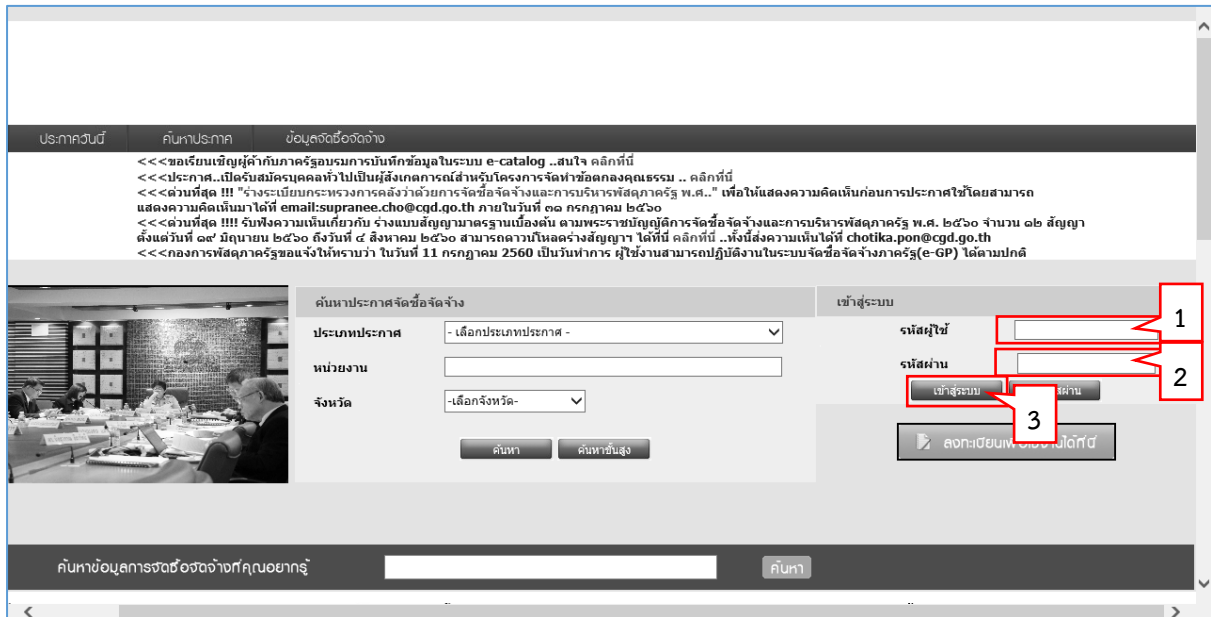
ประกาศวันนี้ ค้นหาประกาศ ข้อมูลจัดซื้อจัดจ้าง

<<<ขอเรียนเชิญผู้ค้ากับภาครัฐอบรมการบันทึกข้อมูลในระบบ e-catalog ..สนใจ คลิกที่นี่
<<<ประกาศ..เปิดรับสมัครบุคคลทั่วไปเป็นผู้สังเกตการณ์สำหรับโครงการจัดทำข้อตกลงคุณธรรม .. คลิกที่นี่
<<<ด่วนที่สุด !!! "ร่างระเบียบกระทรวงการคลังว่าด้วยการจัดซื้อจัดจ้างและการบริหารพัสดุภาครัฐ พ.ศ.." เพื่อให้แสดงความคิดเห็นก่อนการประกาศใช้โดยสามารถแสดงความคิดเห็นมาได้ที่ email:supranee.cho@cgd.go.th ภายในวันที่ ๓๑ กรกฎาคม ๒๕๖๐
<<<ด่วนที่สุด !!!! รับฟังความเห็นเกี่ยวกับ ร่างแบบสัญญามาตรฐานเบื้องต้น ตามพระราชบัญญัติการจัดซื้อจัดจ้างและการบริหารพัสดุภาครัฐ พ.ศ. ๒๕๖๐ จำนวน ๑๒ สัญญา ตั้งแต่วันที่ ๑๙ มิถุนายน ๒๕๖๐ ถึงวันที่ ๔ สิงหาคม ๒๕๖๐ สามารถดาวน์โหลดร่างสัญญาฯ ได้ที่นี่ คลิกที่นี่ ..ทั้งนี้ส่งความเห็นได้ที่ chotika.pon@cgd.go.th
<<<กองการพัสดุภาครัฐขอแจ้งให้ทราบว่า ในวันที่ 11 กรกฎาคม 2560 เป็นวันทำการ ผู้ใช้งานสามารถปฏิบัติงานในระบบจัดซื้อจัดจ้างภาครัฐ(e-GP) ได้ตามปกติ

ค้นหาประกาศจัดซื้อจัดจ้าง
ประเภทประกาศ - เลือกประเภทประกาศ -
หน่วยงาน
จังหวัด -เลือกจังหวัด-
ค้นหา ค้นหาขั้นสูง

เข้าสู่ระบบ
รหัสผู้ใช้
รหัสผ่าน
เข้าสู่ระบบ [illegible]รหัสผ่าน
1
2
3
ลงทะเบียน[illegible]ได้ที่นี่

ค้นหาข้อมูลการจัดซื้อจัดจ้างที่คุณอยากรู้ ค้นหา